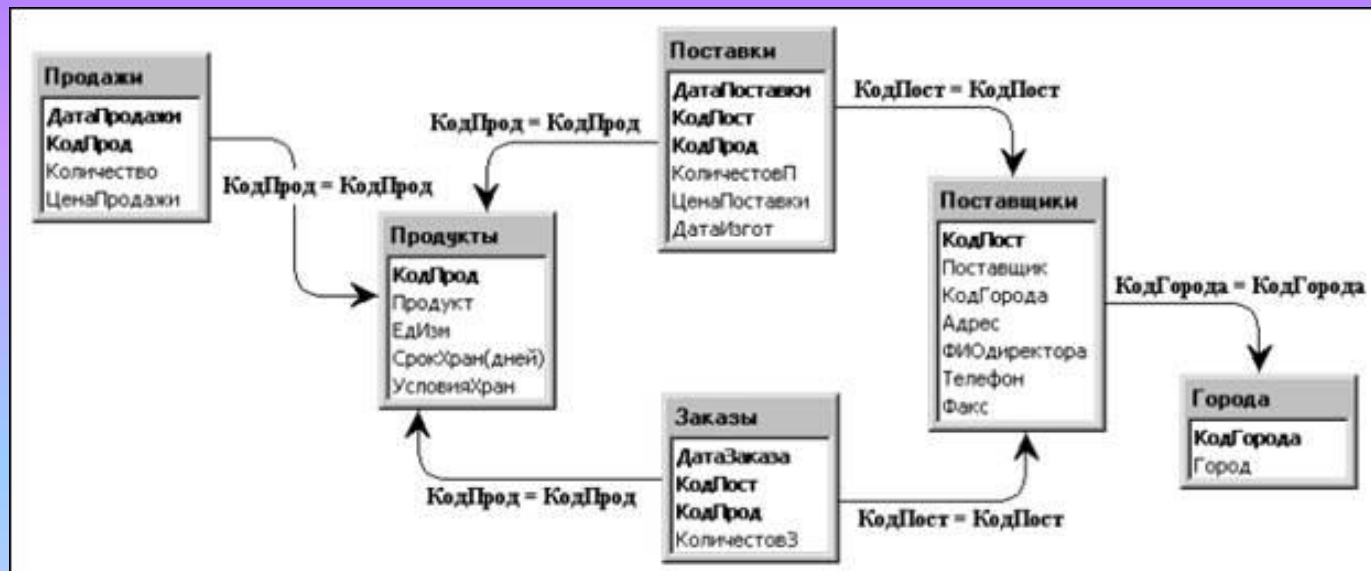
Продажи
ДатаПродажи
КодПрод
Количество
ЦенаПродажи

КодПрод = КодПрод

Поставки
ДатаПоставки
КодПост
КодПрод
КоличестовП
ЦенаПоставки
ДатаИзгот

КодПрод = КодПрод

КодПост = КодПост

Продукты
КодПрод
Продукт
ЕдИзм
СрокХран(дней)
УсловияХран

Поставщики
КодПост
Поставщик
КодГорода
Адрес
ФИОдиректора
Телефон
Факс

КодГорода = КодГорода

Города
КодГорода
Город

Заказы
ДатаЗаказа
КодПост
КодПрод
КоличестовЗ

КодПрод = КодПрод

КодПост = КодПост